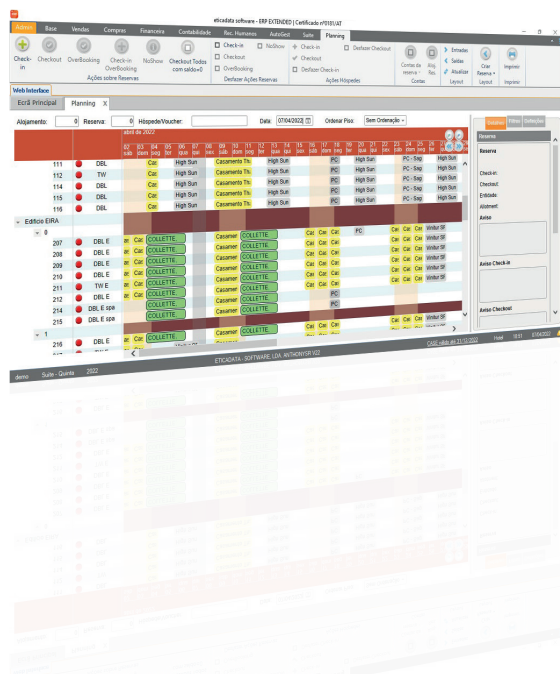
eticadata software - ERP EXTENDED | Certificado nº0101/AT

Admin | Base | Vendas | Compras | Financeira | Contabilidade | Rec. Humanos | AutoGest | Suite | Planning

Check-in | Checkout | OverBooking | Check-in OverBooking | NoShow | Checkout Todos com saldo=0
Ações sobre Reservas

Check-in | NoShow | Checkout | OverBooking
Desfazer Ações Reservas

Check-in | Desfazer Checkout | Checkout | Desfazer Check-in
Ações Hóspedes

Contas de reserva | Aloj. Res.
Contas

Entradas | Saídas | Atualizar
Layout

Criar Reserva
Layout

Imprimir
Imprimir

Web Interface
Ecrã Principal | Planning X

Alojamento: 0 | Reserva: 0 | Hóspede/Voucher: | Data: 07/04/2022 | Ordenar Piso: Sem Ordenação

abril de 2022

111 DBL Cac High Sun Casamento Thi High Sun High Sun
112 TW Cac High Sun Casamento Thi High Sun PC PC - Sag
114 DBL Cac High Sun Casamento Thi High Sun PC High Sun PC - Sag
115 DBL Cac High Sun Casamento Thi High Sun PC High Sun PC - Sag
116 DBL Cac High Sun Casamento Thi High Sun PC High Sun PC - Sag

Edifício EIRA
0
207 DBL E Cac COLLETTE Casamen COLLETTE Cac Cac Cac PC Cac Cac Cac Viritur SF
208 DBL E Cac COLLETTE Casamen COLLETTE Cac Cac Cac Cac Cac Cac Viritur SF
209 DBL E Cac COLLETTE Casamen COLLETTE Cac Cac Cac Cac Cac Cac Viritur SF
210 DBL E Cac COLLETTE Casamen COLLETTE Cac Cac Cac Cac Cac Cac Viritur SF
211 TW E Cac COLLETTE Casamen COLLETTE PC
212 DBL E COLLETTE Casamen COLLETTE PC
214 DBL E spa COLLETTE Casamen COLLETTE Cac Cac Cac Viritur SF
215 DBL E spa Casamen COLLETTE Cac Cac Cac Viritur SF
1
216 DBL E Cac COLLETTE Casamen COLLETTE

Detalhes | Filtros | Definições
Reserva
Reserva
Check-in:
Checkout:
Entidade:
Allotment:
Aviso
Aviso Check-in
Aviso Checkout

ETICADATA - SOFTWARE, LDA. ANTHONYSR VZZ
demo | Suite - Quinta | 2022
Hotel | 07/04/2022